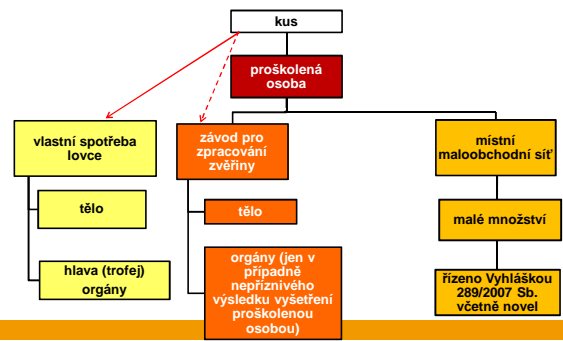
kus

proškolená osoba

vlastní spotřeba lovce

tělo

hlava (trofej) orgány

závod pro zpracování zvěřiny

tělo

orgány (jen v případně nepříznivého výsledku vyšetření proškolenou osobou)

místní maloobchodní síť

malé množství

řízeno Vyhláškou 289/2007 Sb. včetně novel